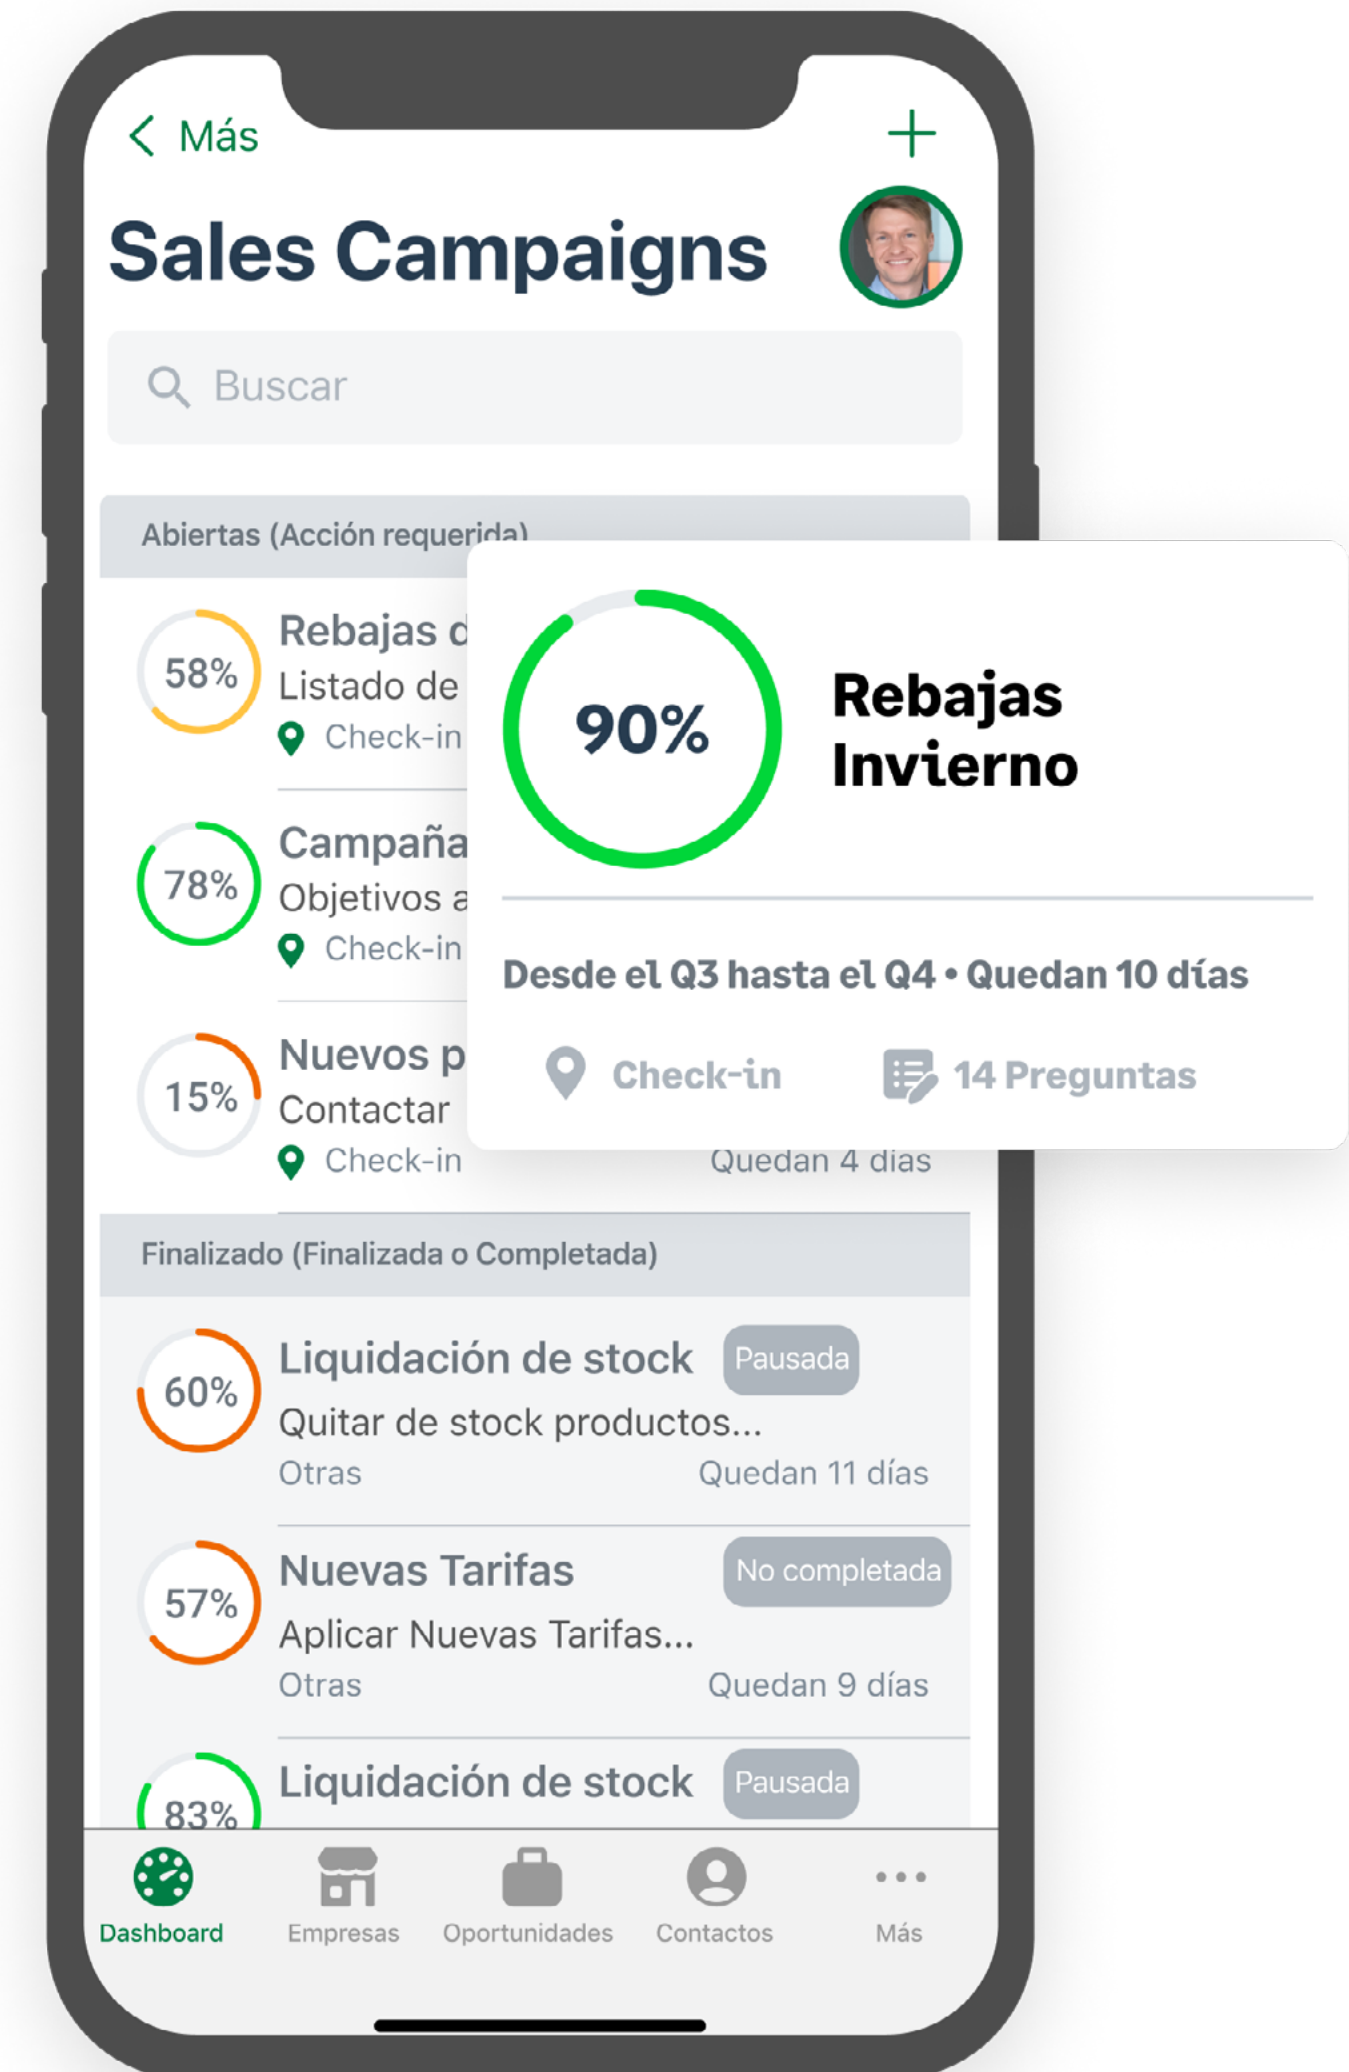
< Más

+

Sales Campaigns

Buscar

Abiertas (Acción requerida)

58% Rebajas d
Listado de
Check-in

78% Campaña
Objetivos a
Check-in

15% Nuevos p
Contactar
Check-in Quedan 4 días

90% Rebajas Invierno

Desde el Q3 hasta el Q4 • Quedan 10 días

Check-in 14 Preguntas

Finalizado (Finalizada o Completada)

60% Liquidación de stock Pausada
Quitar de stock productos...
Otras Quedan 11 días

57% Nuevas Tarifas No completada
Aplicar Nuevas Tarifas...
Otras Quedan 9 días

83% Liquidación de stock Pausada

Dashboard Empresas Oportunidades Contactos Más